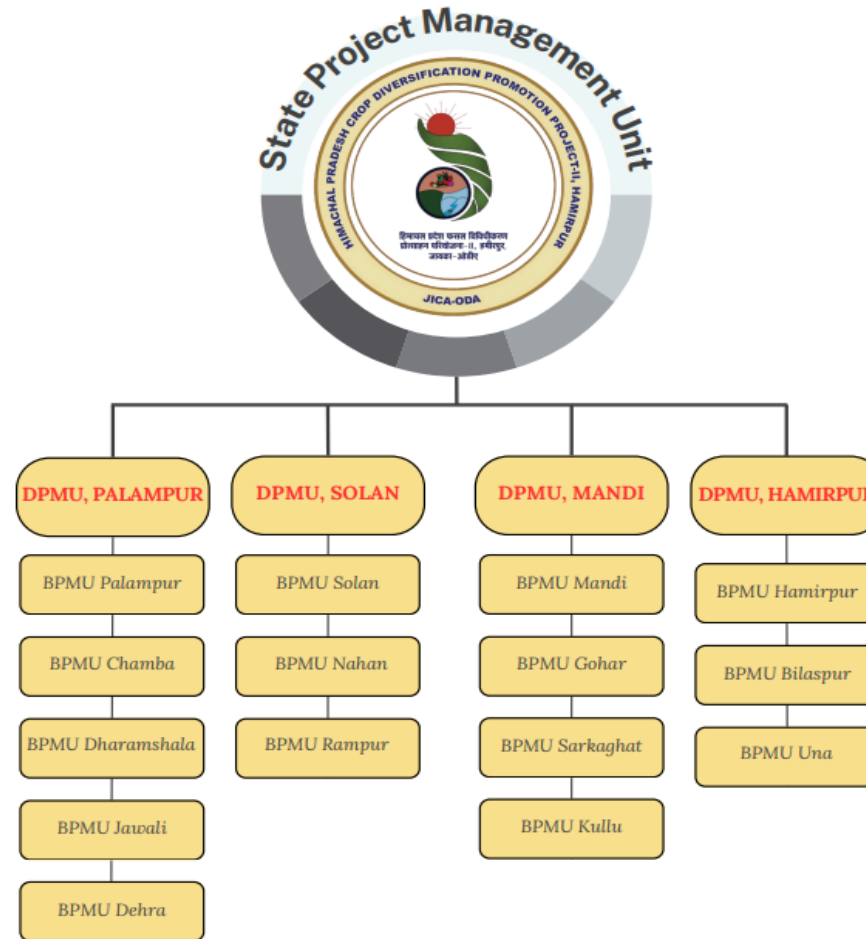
State Project Management Unit

HIMACHAL PRADESH CROP DIVERSIFICATION PROMOTION PROJECT-II, HAMIRPUR

हिमाचल प्रदेश फसल विविधिकरण प्रोत्साहन परियोजना-II, हमीरपुर जायका-ओडीए

JICA-ODA

DPMU, PALAMPUR

BPMU Palampur

BPMU Chamba

BPMU Dharamshala

BPMU Jawali

BPMU Dehra

DPMU, SOLAN

BPMU Solan

BPMU Nahan

BPMU Rampur

DPMU, MANDI

BPMU Mandi

BPMU Gohar

BPMU Sarkaghat

BPMU Kullu

DPMU, HAMIRPU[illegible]

BPMU Hamirpur

BPMU Bilaspur

BPMU Una